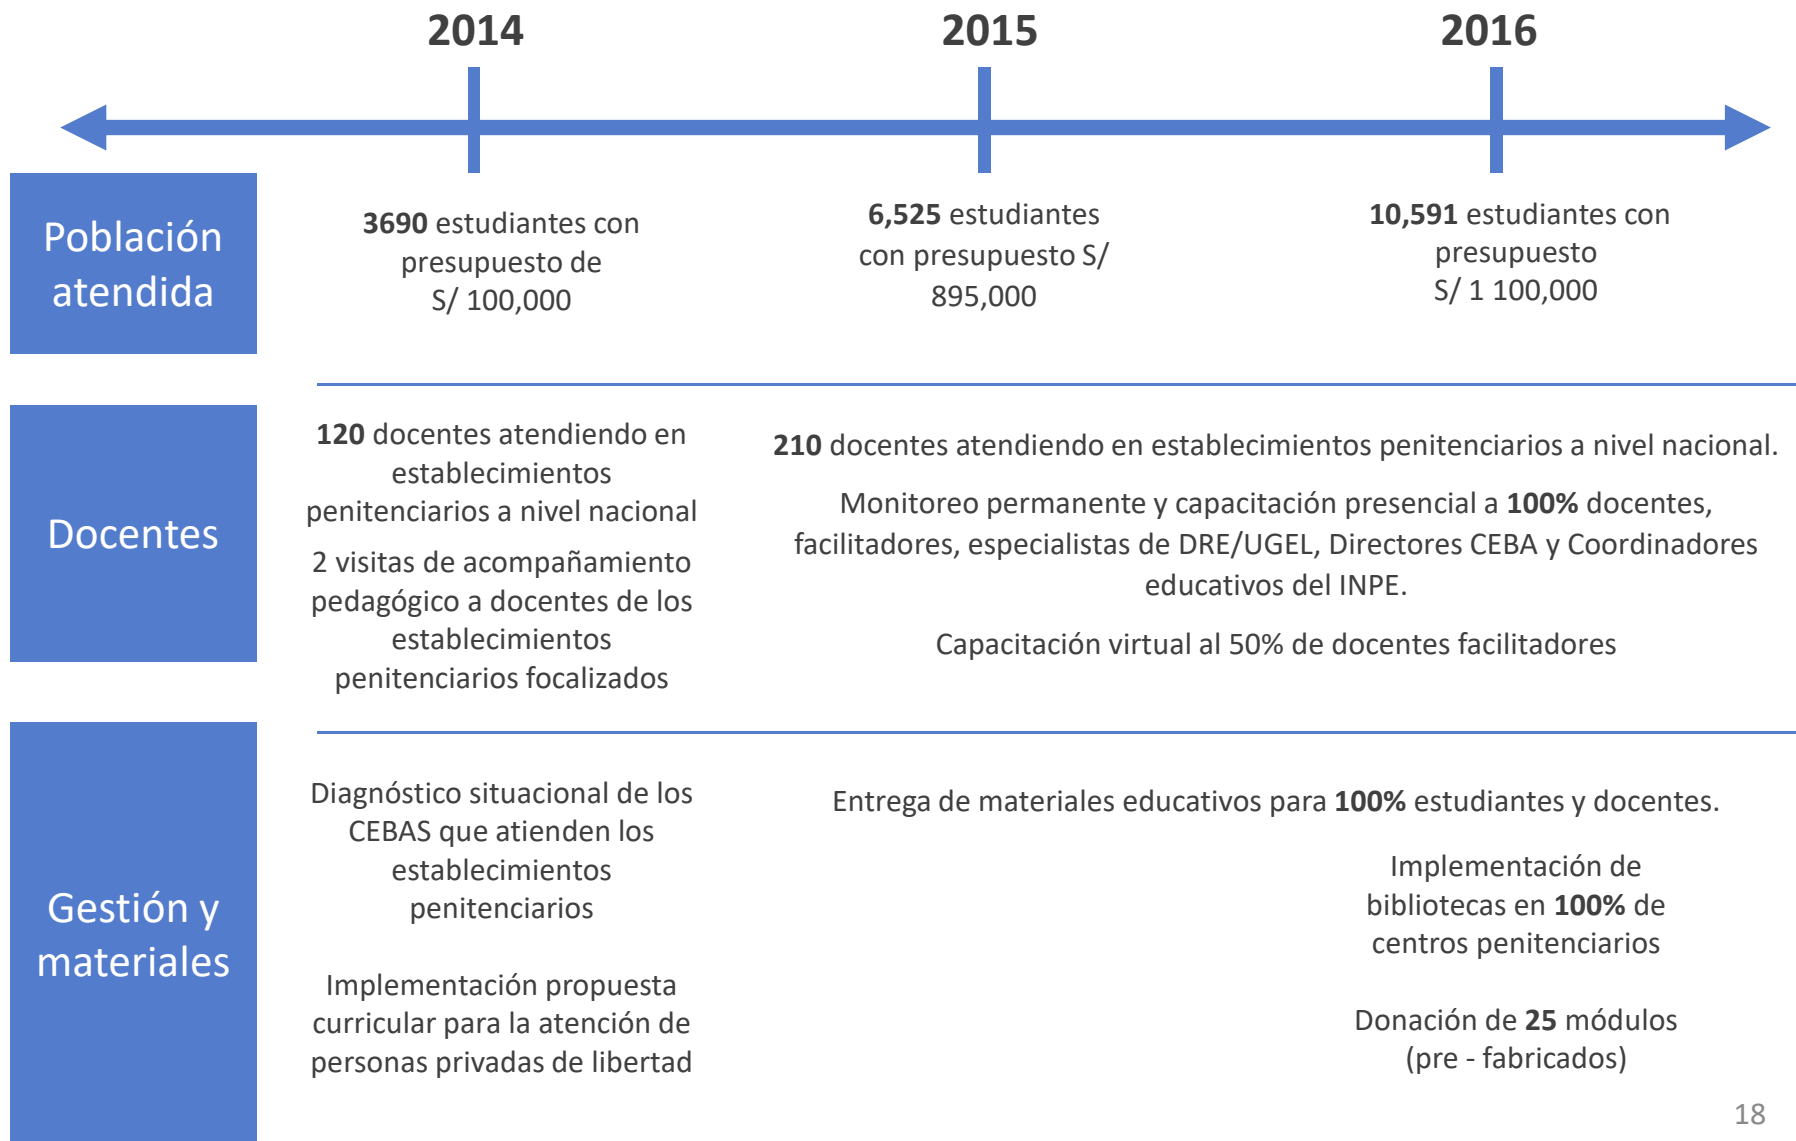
2014

2015

2016

Población atendida

3690 estudiantes con presupuesto de S/ 100,000

6,525 estudiantes con presupuesto S/ 895,000

10,591 estudiantes con presupuesto S/ 1 100,000

Docentes

120 docentes atendiendo en establecimientos penitenciarios a nivel nacional

2 visitas de acompañamiento pedagógico a docentes de los establecimientos penitenciarios focalizados

210 docentes atendiendo en establecimientos penitenciarios a nivel nacional.

Monitoreo permanente y capacitación presencial a 100% docentes, facilitadores, especialistas de DRE/UGEL, Directores CEBA y Coordinadores educativos del INPE.

Capacitación virtual al 50% de docentes facilitadores

Gestión y materiales

Diagnóstico situacional de los CEBAS que atienden los establecimientos penitenciarios

Implementación propuesta curricular para la atención de personas privadas de libertad

Entrega de materiales educativos para 100% estudiantes y docentes.

Implementación de bibliotecas en 100% de centros penitenciarios

Donación de 25 módulos (pre - fabricados)

18